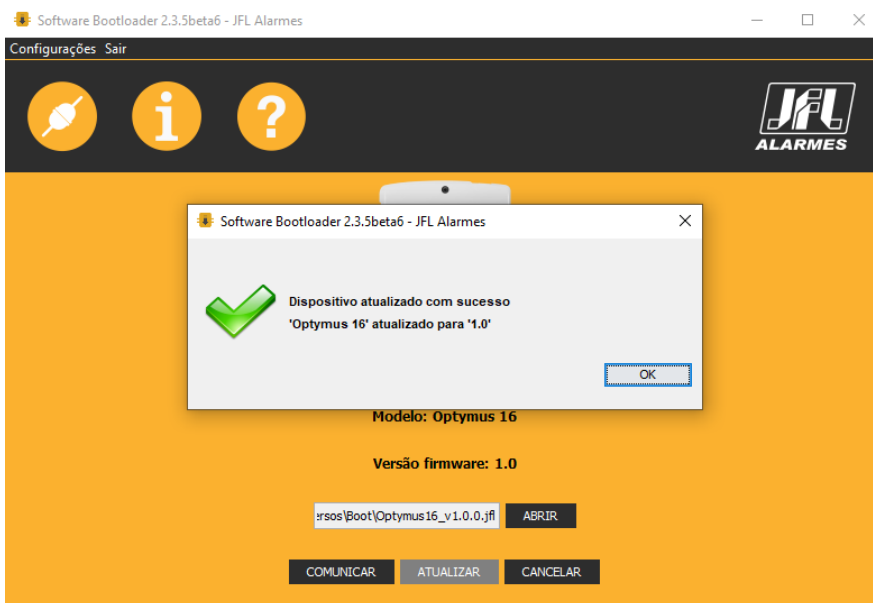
Software Bootloader 2.3.5beta6 - JFL Alarmes

Configurações Sair

JFL ALARMES

Software Bootloader 2.3.5beta6 - JFL Alarmes

Dispositivo atualizado com sucesso
'Optymus 16' atualizado para '1.0'

OK

Modelo: Optymus 16

Versão firmware: 1.0

ersos\Boot\Optymus16_v1.0.0.jfl ABRIR

COMUNICAR ATUALIZAR CANCELAR